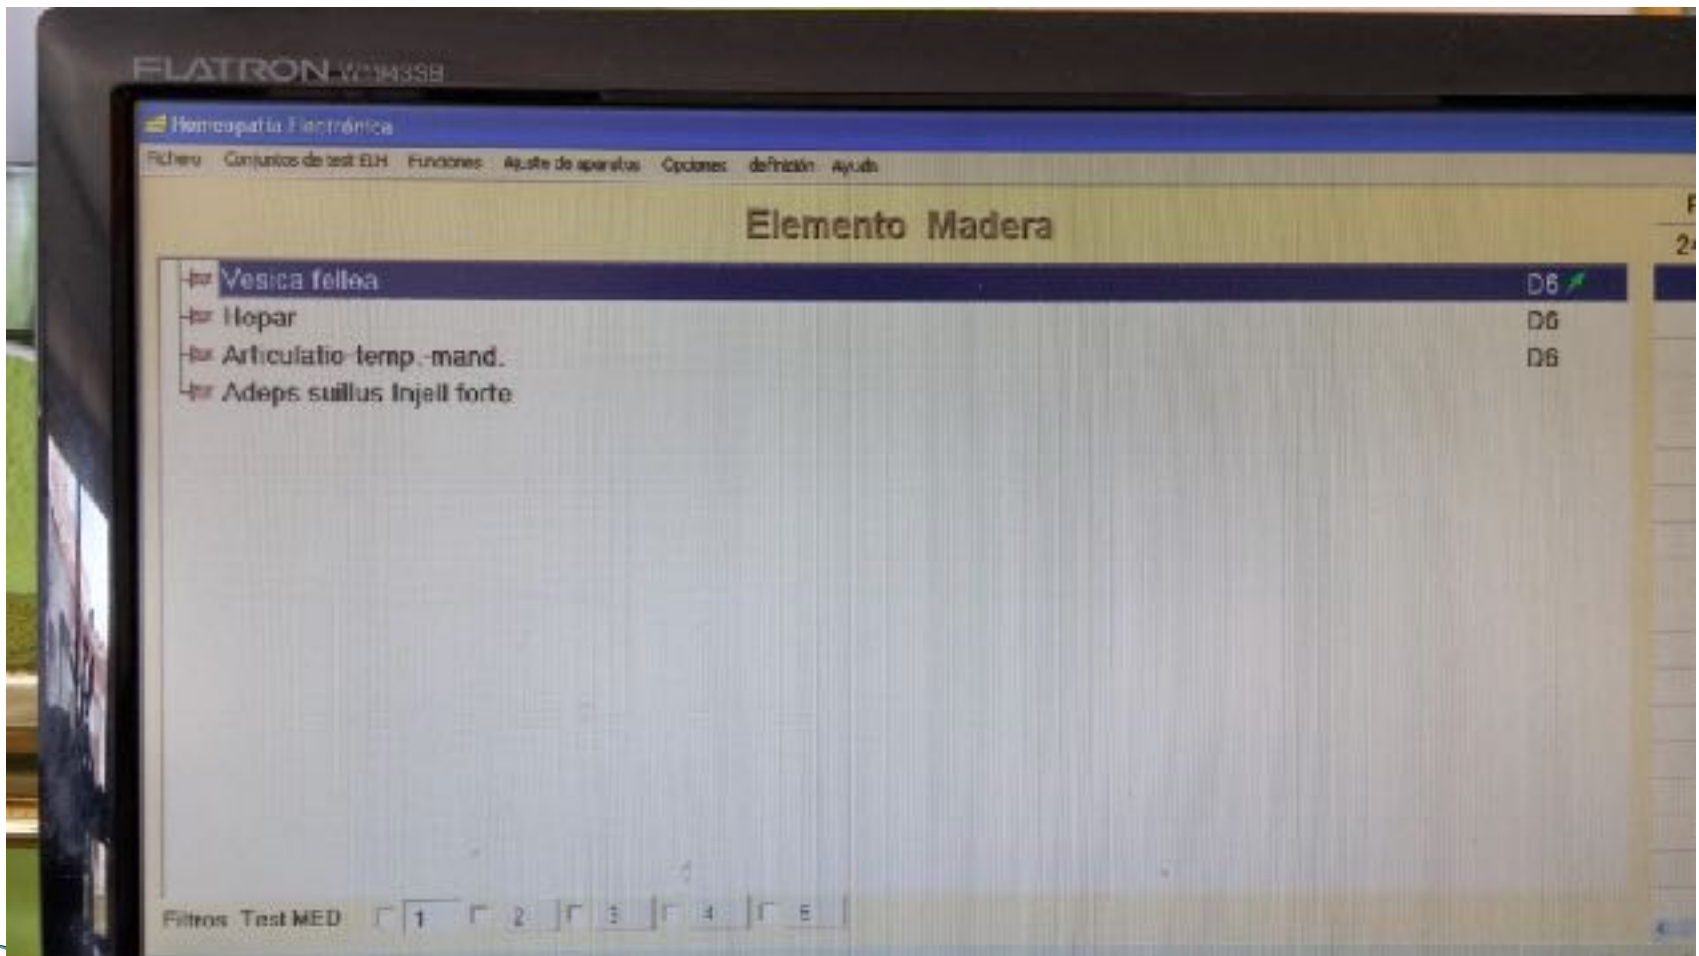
FLATRON W1943SB

Homeopatía Electrónica

Fichero Conjuntos de test ELH Funciones Ajuste de aparatos Opciones definición Ayuda

Elemento Madera

Vesica fellea D6
Hepar D6
Articulatio temp.-mand. D6
Adeps suillus Injell forte

Filtros Test MED 1 2 3 4 5

F
24